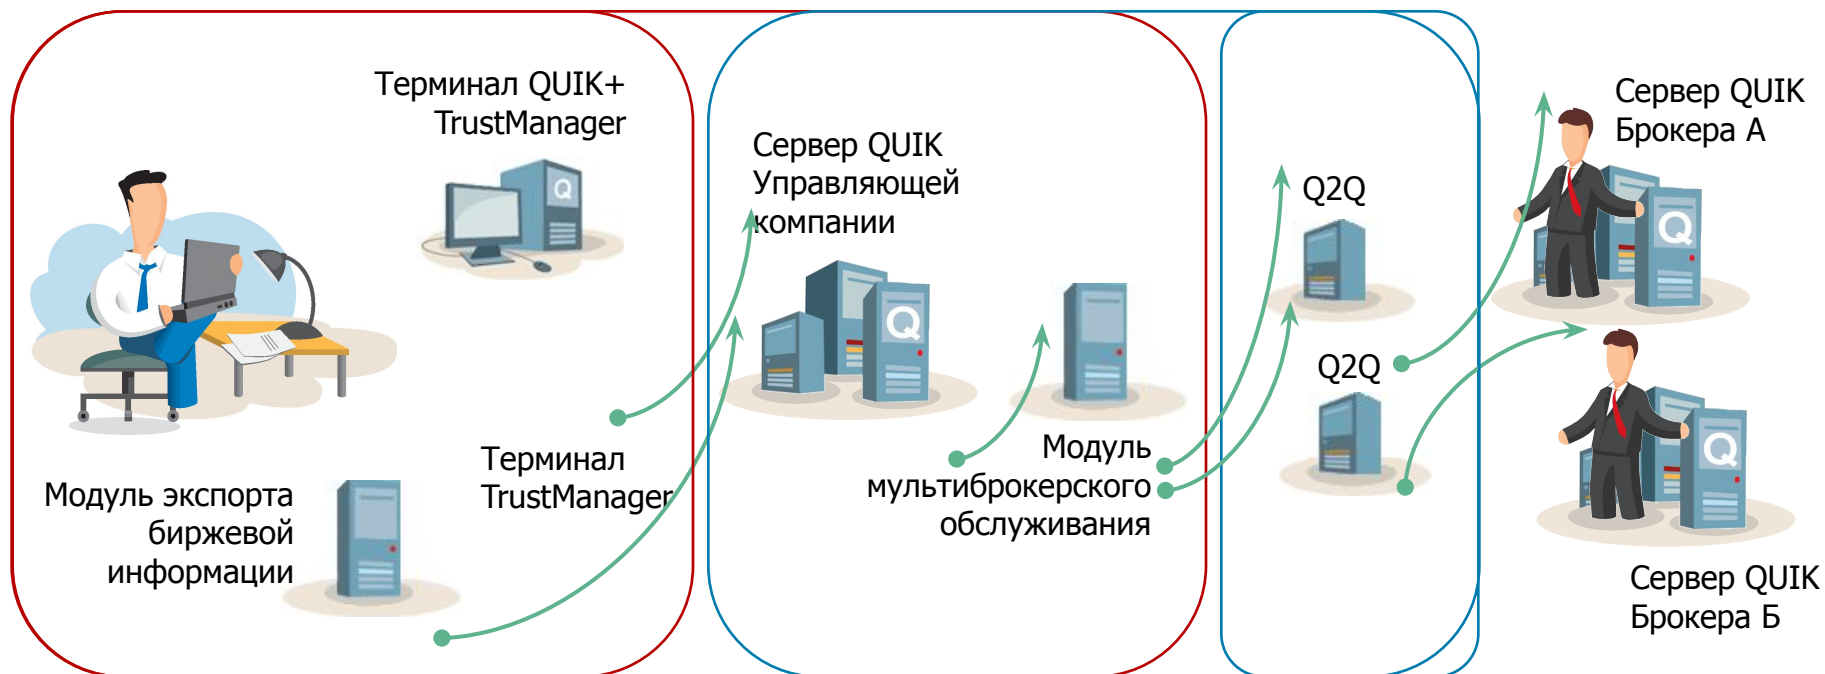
Терминал QUIK+ TrustManager

Модуль экспорта биржевой информации

Терминал TrustManager

Сервер QUIK Управляющей компании

Модуль мультиброкерского обслуживания

Q2Q

Q2Q

Сервер QUIK Брокера А

Сервер QUIK Брокера Б